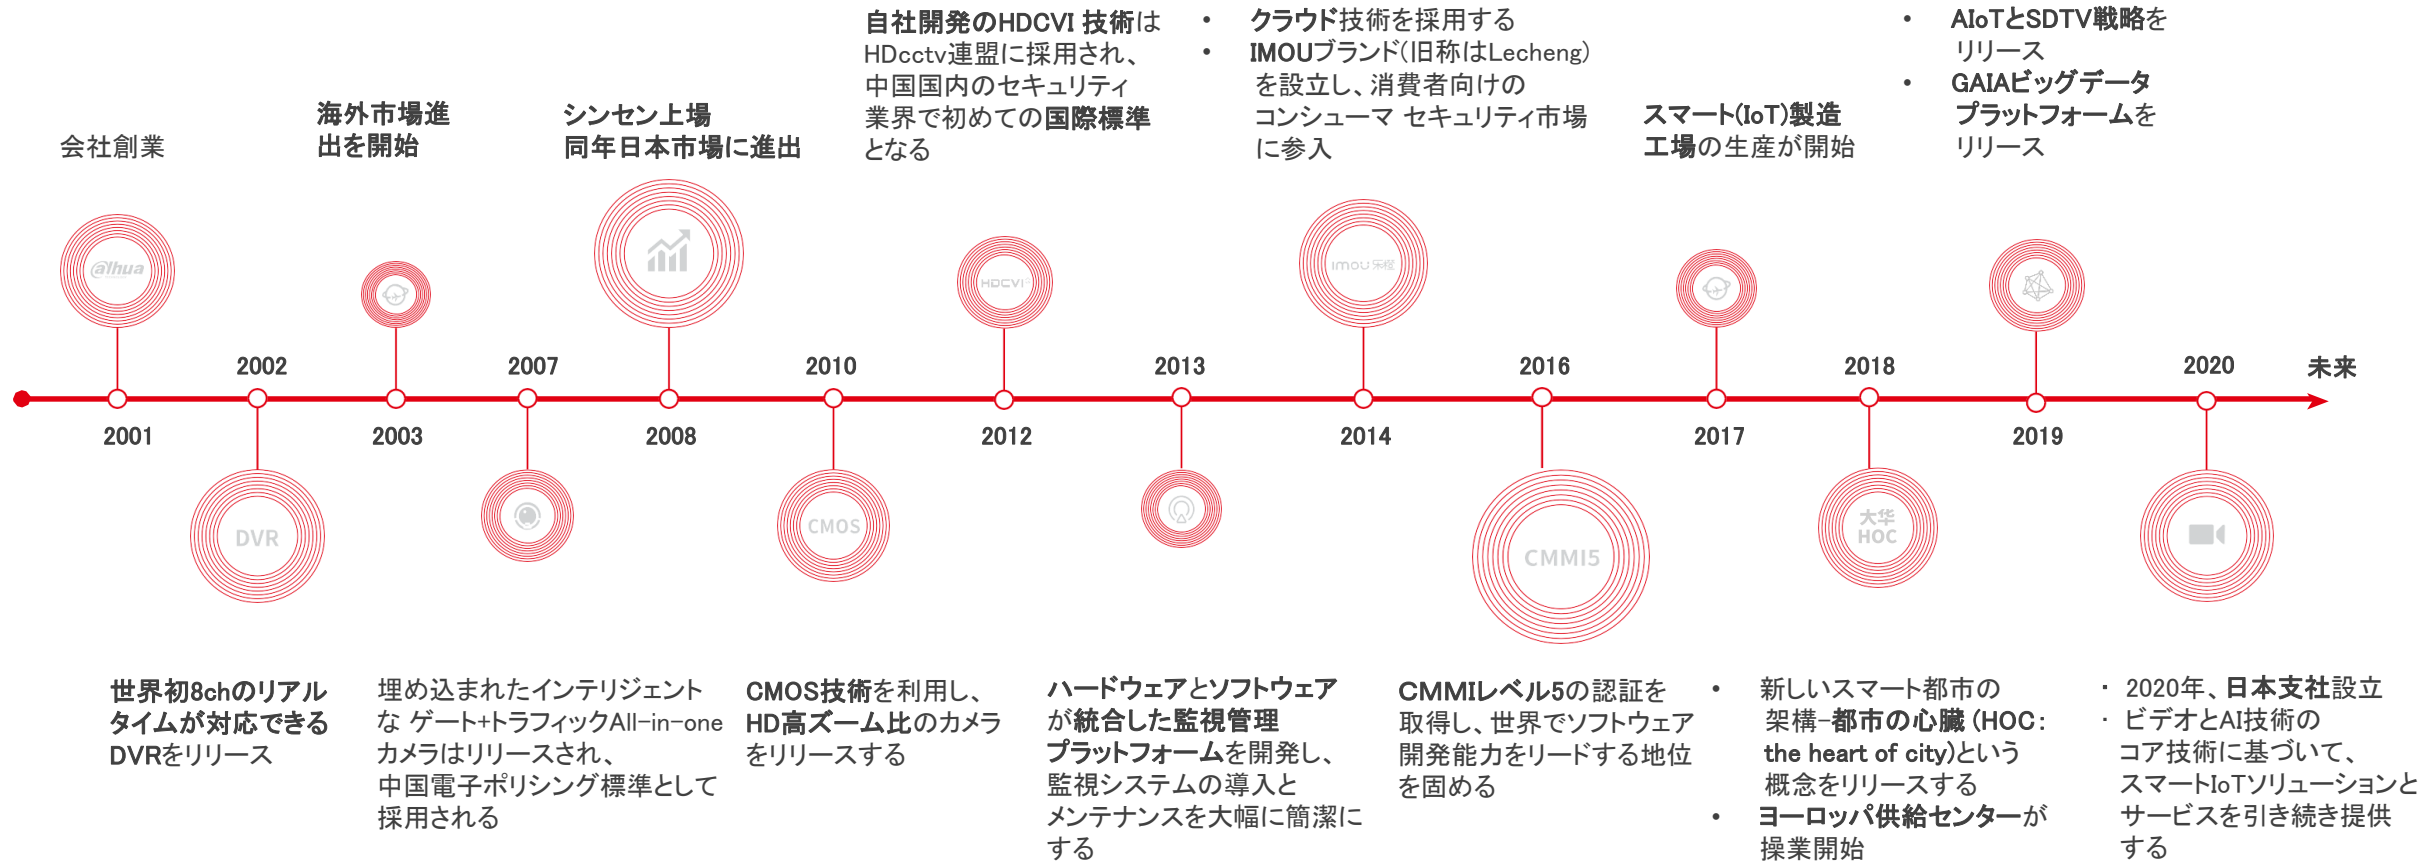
会社創業

海外市場進出を開始

シンセン上場
同年日本市場に進出

自社開発のHDCVI 技術はHDcctv連盟に採用され、中国国内のセキュリティ業界で初めての国際標準となる

• クラウド技術を採用する
• IMOUブランド(旧称はLecheng)を設立し、消費者向けのコンシューマ セキュリティ市場に参入

スマート(IoT)製造工場の生産が開始

• AIoTとSDTV戦略をリリース
• GAIAビッグデータプラットフォームをリリース

alhua

imou 乐橙

HDCVI

2002 2007 2010 2013 2016 2018 2020 未来

2001 2003 2008 2012 2014 2017 2019

DVR

CMOS

CMMI5

大华 HOC

世界初8chのリアルタイムが対応できるDVRをリリース

埋め込まれたインテリジェントな ゲート+トラフィックAll-in-oneカメラはリリースされ、中国電子ポリシング標準として採用される

CMOS技術を利用し、HD高ズーム比のカメラをリリースする

ハードウェアとソフトウェアが統合した監視管理プラットフォームを開発し、監視システムの導入とメンテナンスを大幅に簡潔にする

CMMIレベル5の認証を取得し、世界でソフトウェア開発能力をリードする地位を固める

• 新しいスマート都市の架構–都市の心臓 (HOC：the heart of city)という概念をリリースする
• ヨーロッパ供給センターが操業開始

・ 2020年、日本支社設立
・ ビデオとAI技術のコア技術に基づいて、スマートIoTソリューションとサービスを引き続き提供する